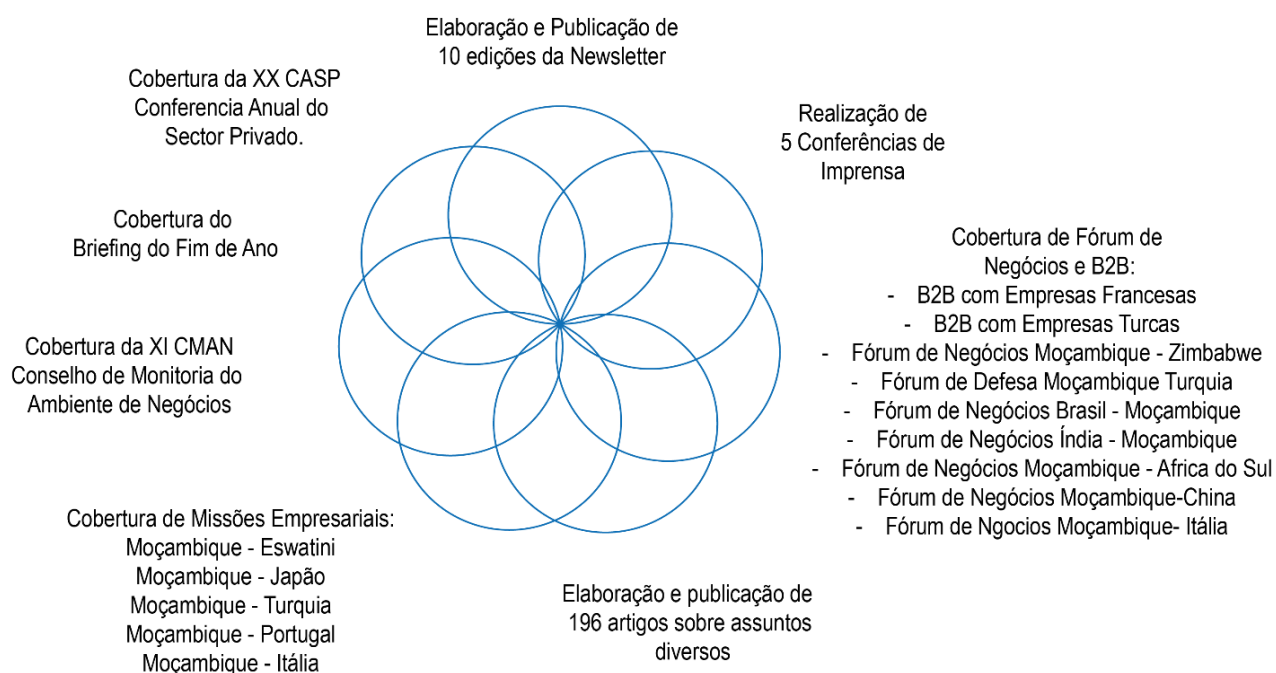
Elaboração e Publicação de 10 edições da Newsletter

Realização de 5 Conferências de Imprensa

Cobertura de Fórum de Negócios e B2B:
- B2B com Empresas Francesas
- B2B com Empresas Turcas
- Fórum de Negócios Moçambique - Zimbabwe
- Fórum de Defesa Moçambique Turquia
- Fórum de Negócios Brasil - Moçambique
- Fórum de Negócios Índia - Moçambique
- Fórum de Negócios Moçambique - Africa do Sul
- Fórum de Negócios Moçambique-China
- Fórum de Ngocios Moçambique- Itália

Elaboração e publicação de 196 artigos sobre assuntos diversos

Cobertura de Missões Empresariais:
Moçambique - Eswatini
Moçambique - Japão
Moçambique - Turquia
Moçambique - Portugal
Moçambique - Itália

Cobertura da XI CMAN Conselho de Monitoria do Ambiente de Negócios

Cobertura do Briefing do Fim de Ano

Cobertura da XX CASP Conferencia Anual do Sector Privado.